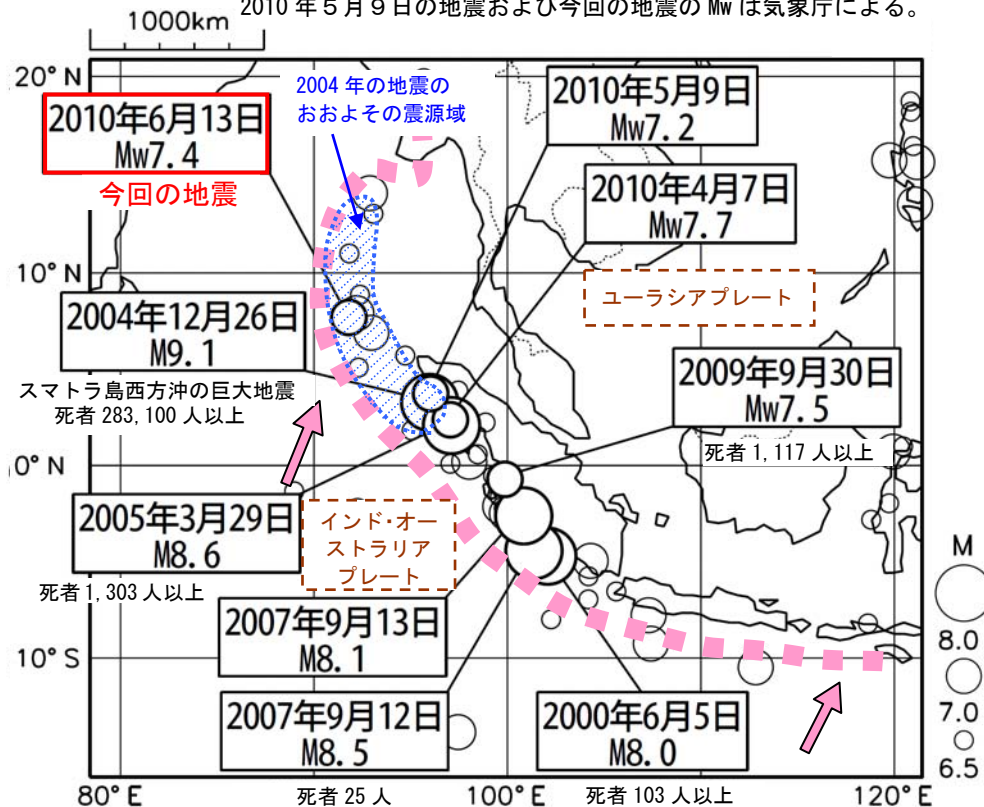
1000km

2010 年５月９日の地震および今回の地震の Mw は気象庁による。

20° N

2010年6月13日
Mw7.4
今回の地震

2004 年の地震の
おおよその震源域

2010年5月9日
Mw7.2

2010年4月7日
Mw7.7

10° N

ユーラシアプレート

2004年12月26日
M9.1
スマトラ島西方沖の巨大地震
死者 283,100 人以上

2009年9月30日
Mw7.5
死者 1,117 人以上

0° N

2005年3月29日
M8.6
死者 1,303 人以上

インド･オーストラリアプレート

2007年9月13日
M8.1

10° S

2007年9月12日
M8.5
死者 25 人

2000年6月5日
M8.0
死者 103 人以上

80° E
100° E
120° E

M
8.0
7.0
6.5